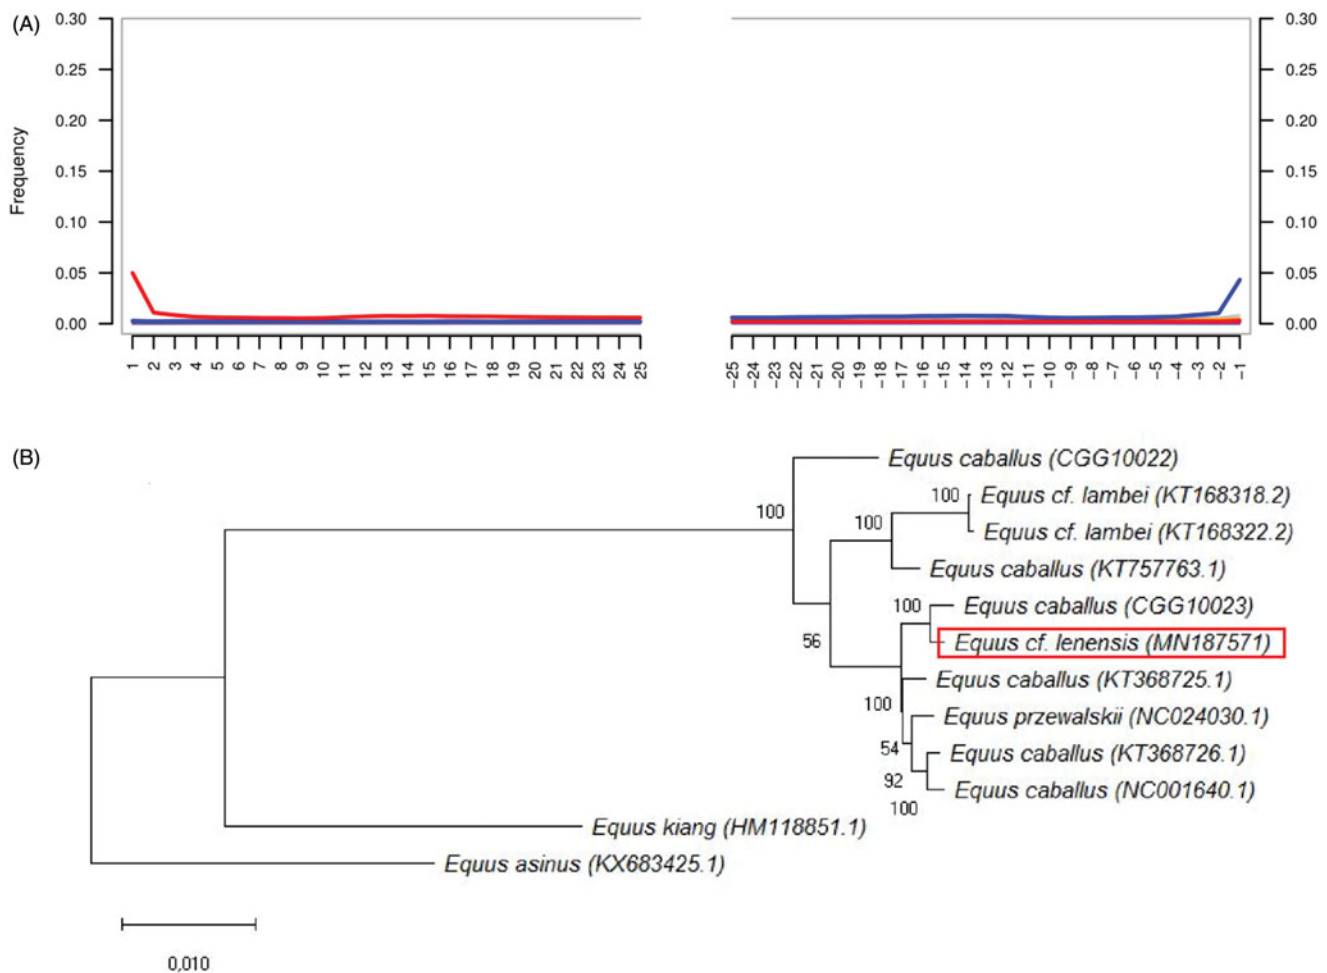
(A)

Frequency

0.30
0.25
0.20
0.15
0.10
0.05
0.00

1 2 3 4 5 6 7 8 9 10 11 12 13 14 15 16 17 18 19 20 21 22 23 24 25

0.30
0.25
0.20
0.15
0.10
0.05
0.00

−25 −24 −23 −22 −21 −20 −19 −18 −17 −16 −15 −14 −13 −12 −11 −10 −9 −8 −7 −6 −5 −4 −3 −2 −1

(B)

Equus caballus (CGG10022)
100
Equus cf. lambei (KT168318.2)
100
Equus cf. lambei (KT168322.2)
100
Equus caballus (KT757763.1)
100
Equus caballus (CGG10023)
Equus cf. lenensis (MN187571)
56
Equus caballus (KT368725.1)
100
Equus przewalskii (NC024030.1)
54
Equus caballus (KT368726.1)
92
Equus caballus (NC001640.1)
100
Equus kiang (HM118851.1)
Equus asinus (KX683425.1)

0,010